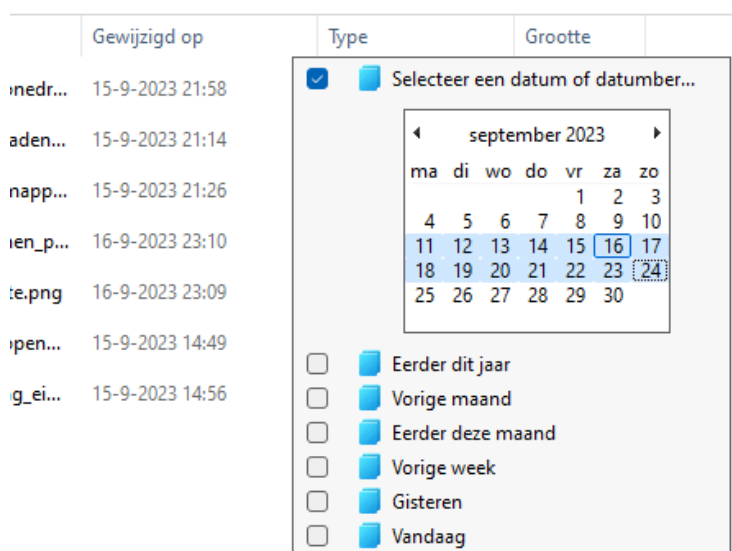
Gewijzigd op | Type | Grootte

onedr... 15-9-2023 21:58
aden... 15-9-2023 21:14
napp... 15-9-2023 21:26
ıen_p... 16-9-2023 23:10
te.png 16-9-2023 23:09
open... 15-9-2023 14:49
g_ei... 15-9-2023 14:56

Selecteer een datum of datumber...

september 2023

| ma | di | wo | do | vr | za | zo |
|---|---|---|---|---|---|---|
| | | | | 1 | 2 | 3 |
| 4 | 5 | 6 | 7 | 8 | 9 | 10 |
| 11 | 12 | 13 | 14 | 15 | 16 | 17 |
| 18 | 19 | 20 | 21 | 22 | 23 | 24 |
| 25 | 26 | 27 | 28 | 29 | 30 | |

Eerder dit jaar
Vorige maand
Eerder deze maand
Vorige week
Gisteren
Vandaag